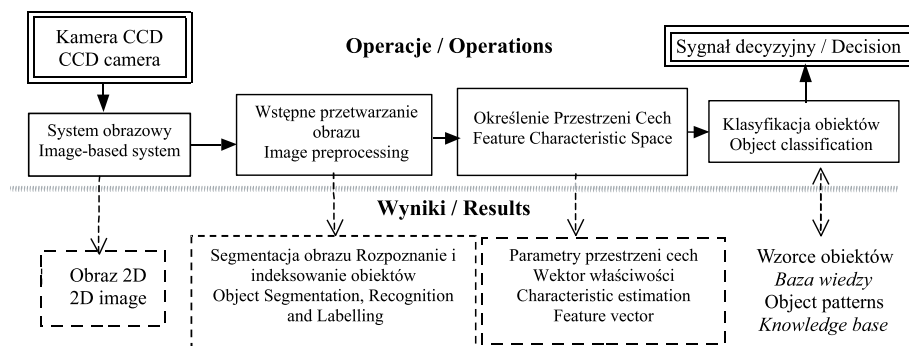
Kamera CCD
CCD camera

Operacje / Operations

Sygnał decyzyjny / Decision

System obrazowy
Image-based system

Wstępne przetwarzanie obrazu
Image preprocessing

Określenie Przestrzeni Cech
Feature Characteristic Space

Klasyfikacja obiektów
Object classification

Wyniki / Results

Obraz 2D
2D image

Segmentacja obrazu Rozpoznanie i indeksowanie obiektów
Object Segmentation, Recognition and Labelling

Parametry przestrzeni cech
Wektor właściwości
Characteristic estimation
Feature vector

Wzorce obiektów
*Baza wiedzy*
Object patterns
*Knowledge base*